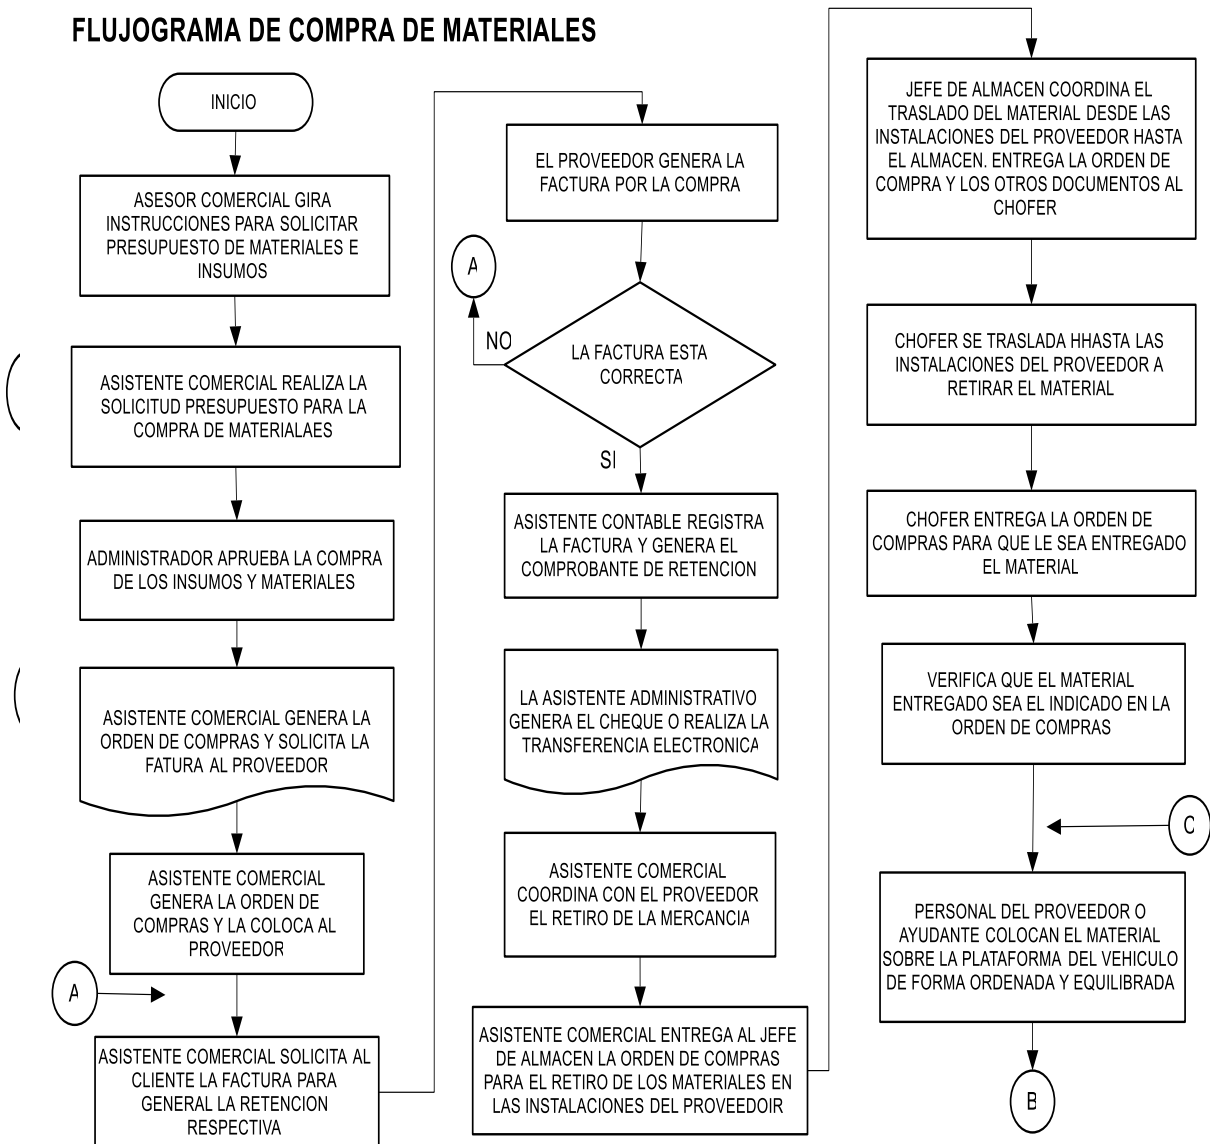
FLUJOGRAMA DE COMPRA DE MATERIALES

INICIO

ASESOR COMERCIAL GIRA INSTRUCCIONES PARA SOLICITAR PRESUPUESTO DE MATERIALES E INSUMOS

ASISTENTE COMERCIAL REALIZA LA SOLICITUD PRESUPUESTO PARA LA COMPRA DE MATERIALAES

ADMINISTRADOR APRUEBA LA COMPRA DE LOS INSUMOS Y MATERIALES

ASISTENTE COMERCIAL GENERA LA ORDEN DE COMPRAS Y SOLICITA LA FATURA AL PROVEEDOR

ASISTENTE COMERCIAL GENERA LA ORDEN DE COMPRAS Y LA COLOCA AL PROVEEDOR

A

ASISTENTE COMERCIAL SOLICITA AL CLIENTE LA FACTURA PARA GENERAL LA RETENCION RESPECTIVA

EL PROVEEDOR GENERA LA FACTURA POR LA COMPRA

A

NO

LA FACTURA ESTA CORRECTA

SI

ASISTENTE CONTABLE REGISTRA LA FACTURA Y GENERA EL COMPROBANTE DE RETENCION

LA ASISTENTE ADMINISTRATIVO GENERA EL CHEQUE O REALIZA LA TRANSFERENCIA ELECTRONICA

ASISTENTE COMERCIAL COORDINA CON EL PROVEEDOR EL RETIRO DE LA MERCANCIA

ASISTENTE COMERCIAL ENTREGA AL JEFE DE ALMACEN LA ORDEN DE COMPRAS PARA EL RETIRO DE LOS MATERIALES EN LAS INSTALACIONES DEL PROVEEDOIR

JEFE DE ALMACEN COORDINA EL TRASLADO DEL MATERIAL DESDE LAS INSTALACIONES DEL PROVEEDOR HASTA EL ALMACEN. ENTREGA LA ORDEN DE COMPRA Y LOS OTROS DOCUMENTOS AL CHOFER

CHOFER SE TRASLADA HHASTA LAS INSTALACIONES DEL PROVEEDOR A RETIRAR EL MATERIAL

CHOFER ENTREGA LA ORDEN DE COMPRAS PARA QUE LE SEA ENTREGADO EL MATERIAL

VERIFICA QUE EL MATERIAL ENTREGADO SEA EL INDICADO EN LA ORDEN DE COMPRAS

C

PERSONAL DEL PROVEEDOR O AYUDANTE COLOCAN EL MATERIAL SOBRE LA PLATAFORMA DEL VEHICULO DE FORMA ORDENADA Y EQUILIBRADA

B